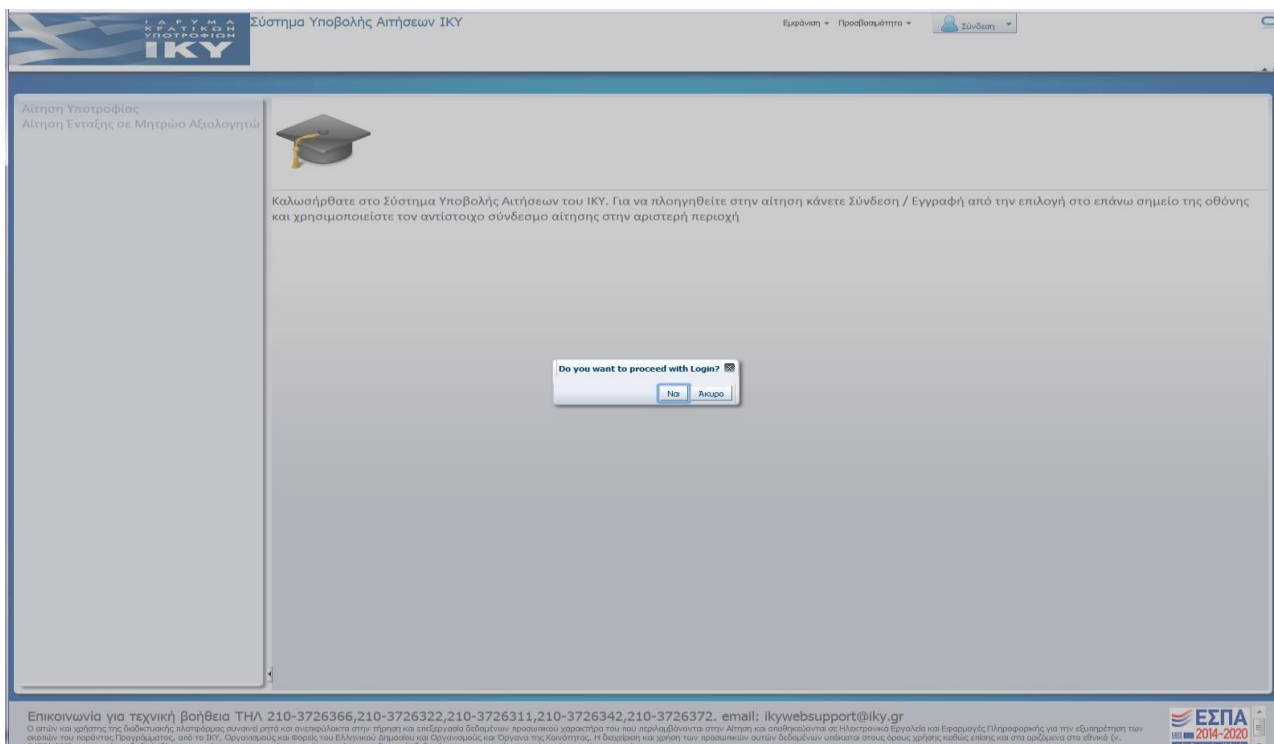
ΙΔΡΥΜΑ ΚΡΑΤΙΚΩΝ ΥΠΟΤΡΟΦΙΩΝ
IKY

Σύστημα Υποβολής Αιτήσεων ΙΚΥ

Εμφάνιση ▾ Προσβασιμότητα ▾ Σύνδεση ▾

Αίτηση Υποτροφίας
Αίτηση Ένταξης σε Μητρώο Αξιολογητώ

Καλωσήρθατε στο Σύστημα Υποβολής Αιτήσεων του ΙΚΥ. Για να πλοηγηθείτε στην αίτηση κάνετε Σύνδεση / Εγγραφή από την επιλογή στο επάνω σημείο της οθόνης και χρησιμοποιείστε τον αντίστοιχο σύνδεσμο αίτησης στην αριστερή περιοχή

Do you want to proceed with Login?

Ναι Άκυρο

Επικοινωνία για τεχνική βοήθεια ΤΗΛ 210-3726366,210-3726322,210-3726311,210-3726342,210-3726372. email: ikywebsupport@iky.gr

Ο αιτών και χρήστης της διαδικτυακής πλατφόρμας συναινεί ρητά και ανεπιφύλακτα στην τήρηση και επεξεργασία δεδομένων προσωπικού χαρακτήρα του που περιλαμβάνονται στην Αίτηση και αποθηκεύονται σε Ηλεκτρονικά Εργαλεία και Εφαρμογές Πληροφορικής για την εξυπηρέτηση των σκοπών του παρόντος Προγράμματος, από το ΙΚΥ, Οργανισμούς και Φορείς του Ελληνικού Δημοσίου και Οργανισμούς και Όργανα της Κοινότητας. Η διαχείριση και χρήση των προσωπικών αυτών δεδομένων υπόκειται στους όρους χρήσης καθώς επίσης και στα οριζόμενα στα εθνικά (ν. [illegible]

ΕΣΠΑ 2014-2020